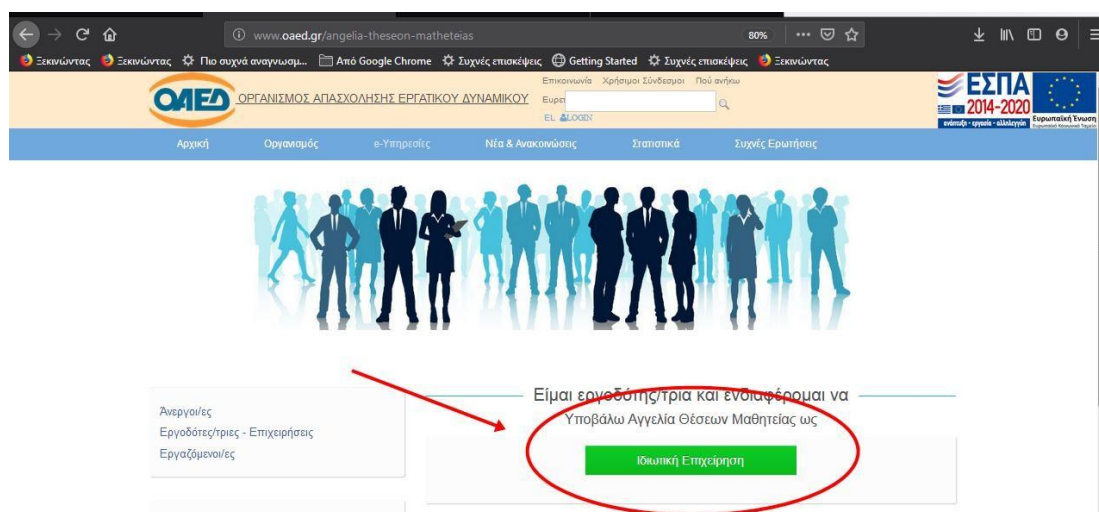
www.oaed.gr/angelia-theseon-matheteias
80%
Ξεκινώντας Ξεκινώντας Πιο συχνά αναγνωσμ... Από Google Chrome Συχνές επισκέψεις Getting Started Συχνές επισκέψεις Ξεκινώντας

ΟΑΕΔ ΟΡΓΑΝΙΣΜΟΣ ΑΠΑΣΧΟΛΗΣΗΣ ΕΡΓΑΤΙΚΟΥ ΔΥΝΑΜΙΚΟΥ
Επικοινωνία Χρήσιμοι Σύνδεσμοι Πού ανήκω
Ευρεσ
EL LOGIN

ΕΣΠΑ 2014-2020
ανάπτυξη - εργασία - αλληλεγγύη
Ευρωπαϊκή Ένωση

Αρχική Οργανισμός e-Υπηρεσίες Νέα & Ανακοινώσεις Στατιστικά Συχνές Ερωτήσεις

Άνεργοι/ες
Εργοδότες/τριες - Επιχειρήσεις
Εργαζόμενοι/ες

Είμαι εργοδότης/τρια και ενδιαφέρομαι να
Υποβάλω Αγγελία Θέσεων Μαθητείας ως
Ιδιωτική Επιχείρηση